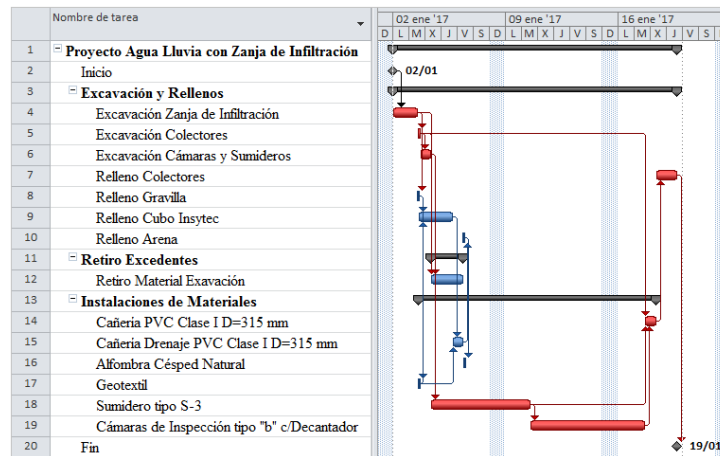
| | Nombre de tarea |
|---|---|
| 1 | Proyecto Agua Lluvia con Zanja de Infiltración |
| 2 | Inicio |
| 3 | Excavación y Rellenos |
| 4 | Excavación Zanja de Infiltración |
| 5 | Excavación Colectores |
| 6 | Excavación Cámaras y Sumideros |
| 7 | Relleno Colectores |
| 8 | Relleno Gravilla |
| 9 | Relleno Cubo Insytec |
| 10 | Relleno Arena |
| 11 | Retiro Excedentes |
| 12 | Retiro Material Exavación |
| 13 | Instalaciones de Materiales |
| 14 | Cañeria PVC Clase I D=315 mm |
| 15 | Cañeria Drenaje PVC Clase I D=315 mm |
| 16 | Alfombra Césped Natural |
| 17 | Geotextil |
| 18 | Sumidero tipo S-3 |
| 19 | Cámaras de Inspección tipo "b" c/Decantador |
| 20 | Fin |

02 ene '17 | 09 ene '17 | 16 ene '17
D L M X J V S D L M X J V S D L M X J V S D

02/01

19/01